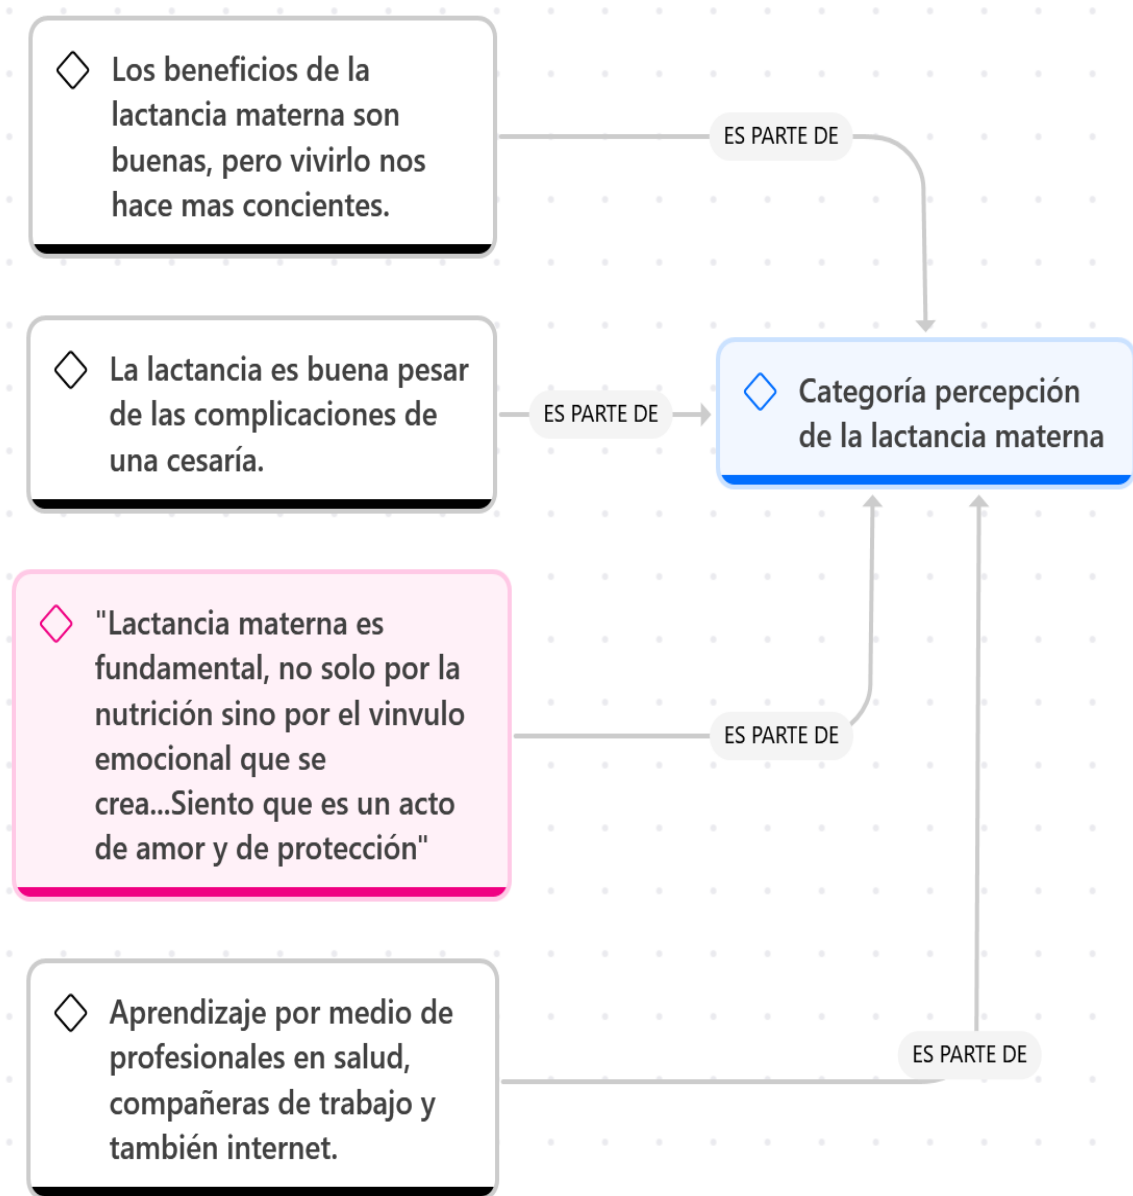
Los beneficios de la lactancia materna son buenas, pero vivirlo nos hace mas concientes.

ES PARTE DE

La lactancia es buena pesar de las complicaciones de una cesaría.

ES PARTE DE

Categoría percepción de la lactancia materna

"Lactancia materna es fundamental, no solo por la nutrición sino por el vinvulo emocional que se crea...Siento que es un acto de amor y de protección"

ES PARTE DE

Aprendizaje por medio de profesionales en salud, compañeras de trabajo y también internet.

ES PARTE DE